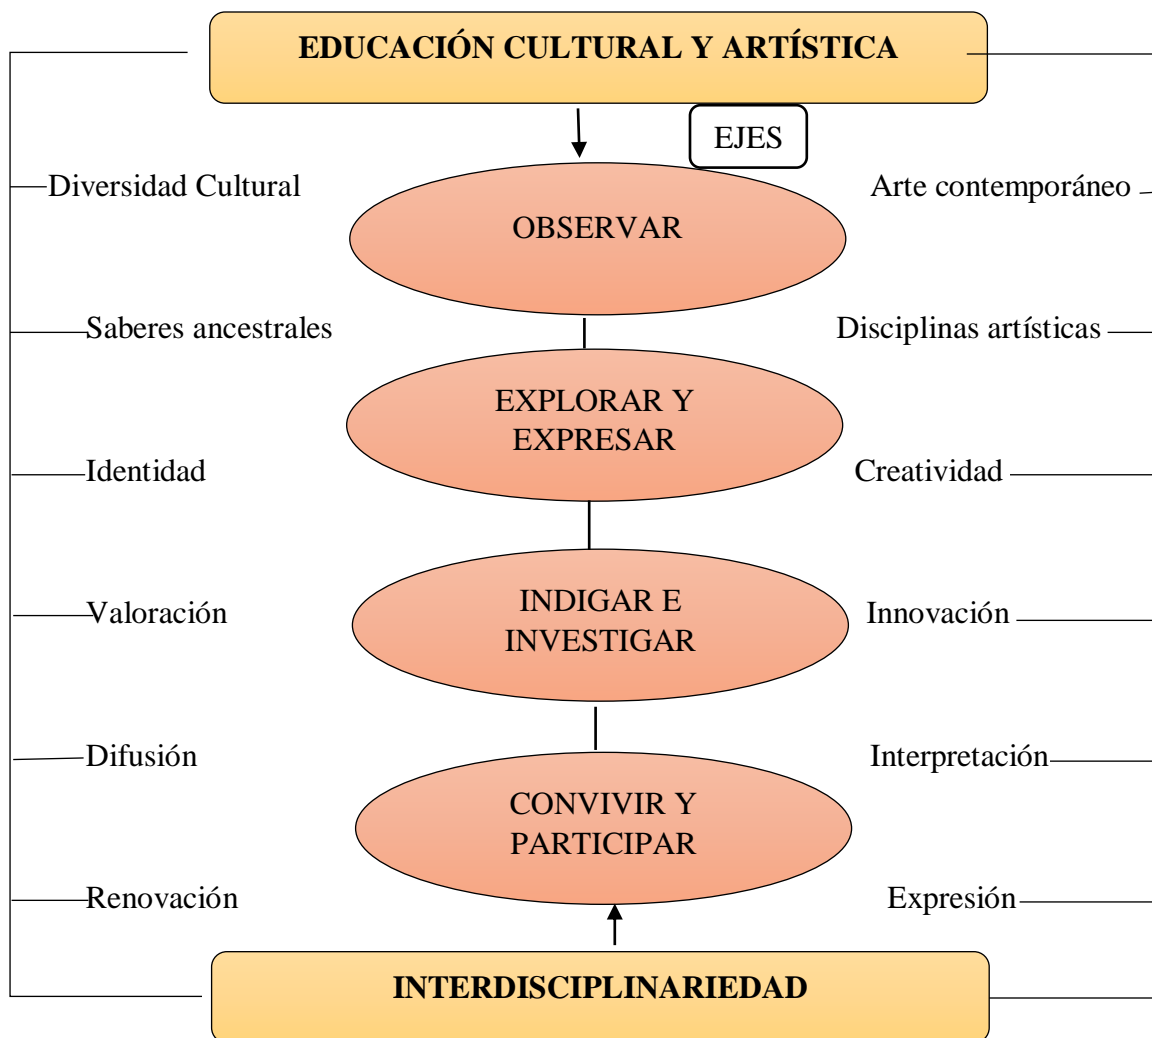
EDUCACIÓN CULTURAL Y ARTÍSTICA

EJES

Diversidad Cultural

OBSERVAR

Arte contemporáneo

Saberes ancestrales

Disciplinas artísticas

EXPLORAR Y EXPRESAR

Identidad

Creatividad

Valoración

INDIGAR E INVESTIGAR

Innovación

Difusión

Interpretación

CONVIVIR Y PARTICIPAR

Renovación

Expresión

INTERDISCIPLINARIEDAD